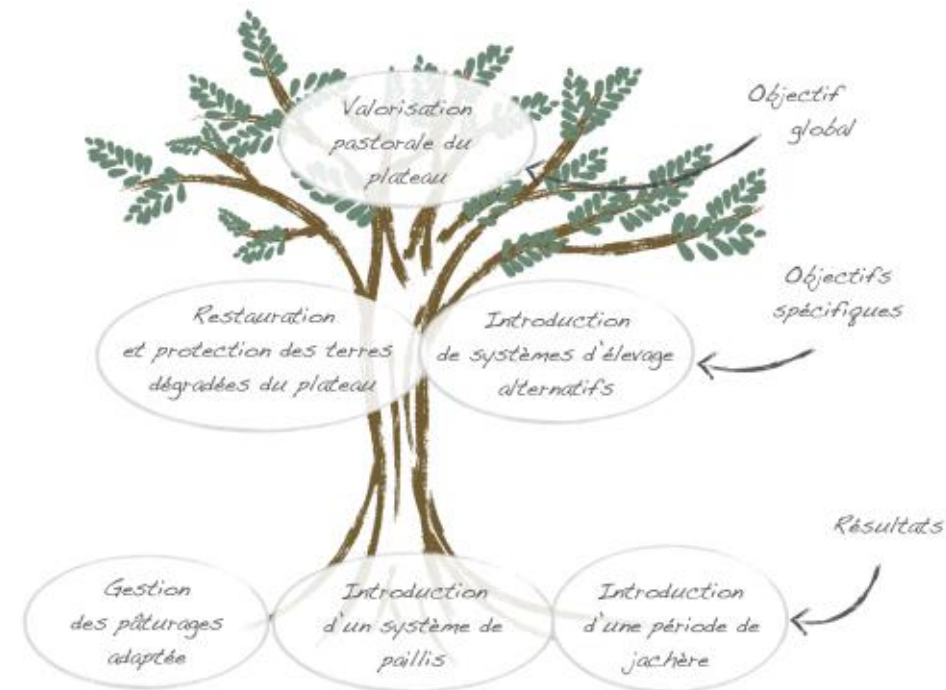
Valorisation pastorale du plateau

Objectif global

Objectifs spécifiques

Restauration et protection des terres dégradées du plateau

Introduction de systèmes d'élevage alternatifs

Résultats

Gestion des pâturages adaptée

Introduction d'un système de paillis

Introduction d'une période de jachère